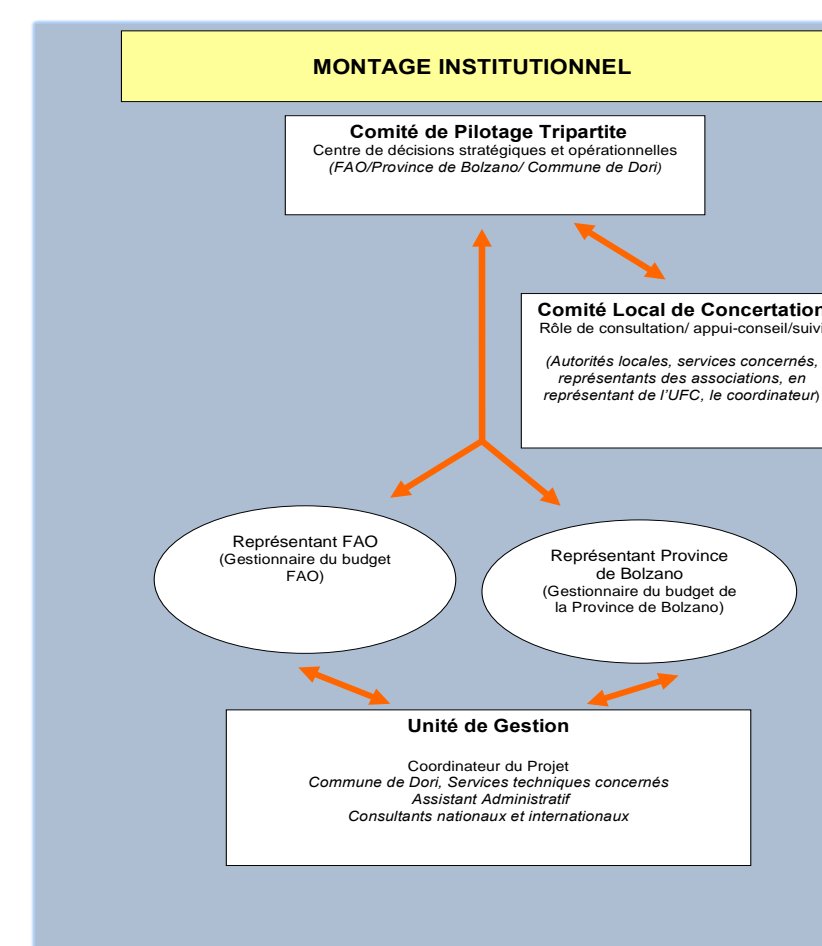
MONTAGE INSTITUTIONNEL

Comité de Pilotage Tripartite
Centre de décisions stratégiques et opérationnelles
(FAO/Province de Bolzano/ Commune de Dori)

Comité Local de Concertation
Rôle de consultation/ appui-conseil/suivi

(Autorités locales, services concernés, représentants des associations, en représentant de l'UFC, le coordinateur)

Représentant FAO
(Gestionnaire du budget FAO)

Représentant Province de Bolzano
(Gestionnaire du budget de la Province de Bolzano)

Unité de Gestion

Coordinateur du Projet
Commune de Dori, Services techniques concernés
Assistant Administratif
Consultants nationaux et internationaux